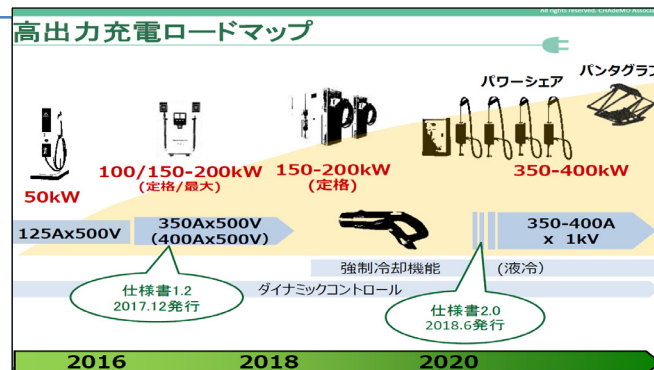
All rights reserved. CHAdeMO Associ

高出力充電ロードマップ

パワーシェア

パンタグラフ

50kW

100/150-200kW
(定格/最大)

150-200kW
(定格)

350-400kW

125Ax500V

350Ax500V
(400Ax500V)

350-400A
x 1kV

強制冷却機能

(液冷)

ダイナミックコントロール

仕様書1.2
2017.12発行

仕様書2.0
2018.6発行

2016

2018

2020